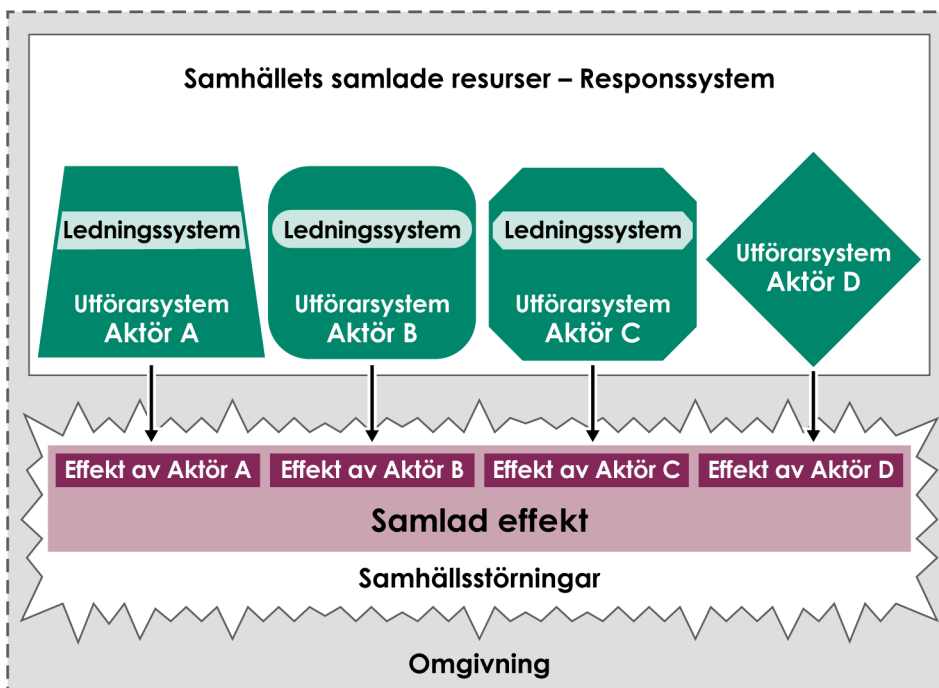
Samhällets samlade resurser – Responssystem

Ledningssystem

Utförarsystem
Aktör A

Ledningssystem

Utförarsystem
Aktör B

Ledningssystem

Utförarsystem
Aktör C

Utförarsystem
Aktör D

Effekt av Aktör A

Effekt av Aktör B

Effekt av Aktör C

Effekt av Aktör D

Samlad effekt

Samhällsstörningar

Omgivning